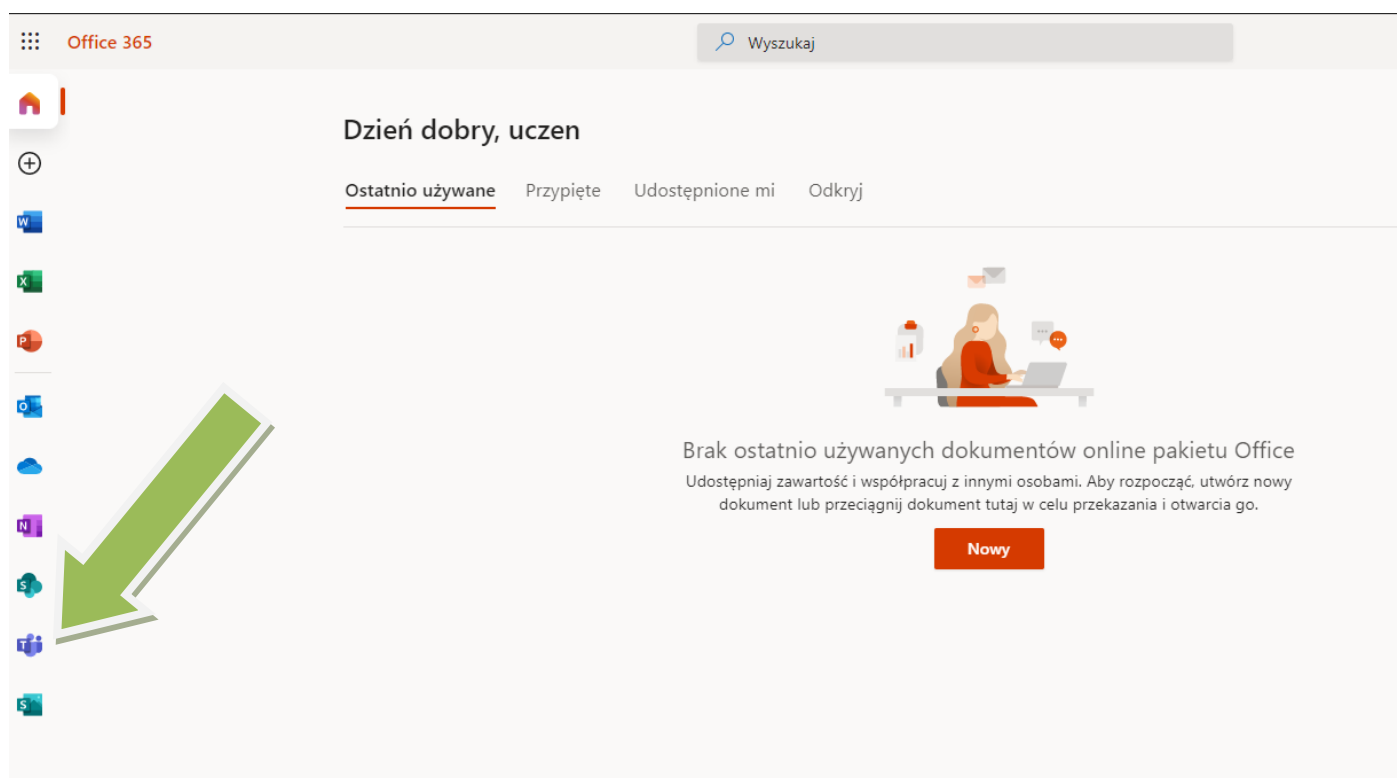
Office 365

Wyszukaj

Dzień dobry, uczen

Ostatnio używane Przypięte Udostępnione mi Odkryj

Brak ostatnio używanych dokumentów online pakietu Office

Udostępniaj zawartość i współpracuj z innymi osobami. Aby rozpocząć, utwórz nowy dokument lub przeciągnij dokument tutaj w celu przekazania i otwarcia go.

Nowy